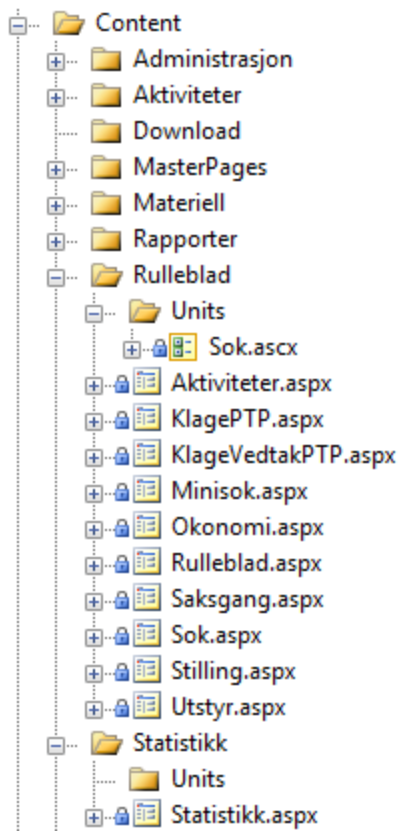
Content
Administrasjon
Aktiviteter
Download
MasterPages
Materiell
Rapporter
Rulleblad
Units
Sok.ascx
Aktiviteter.aspx
KlagePTP.aspx
KlageVedtakPTP.aspx
Minisok.aspx
Okonomi.aspx
Rulleblad.aspx
Saksgang.aspx
Sok.aspx
Stilling.aspx
Utstyr.aspx
Statistikk
Units
Statistikk.aspx